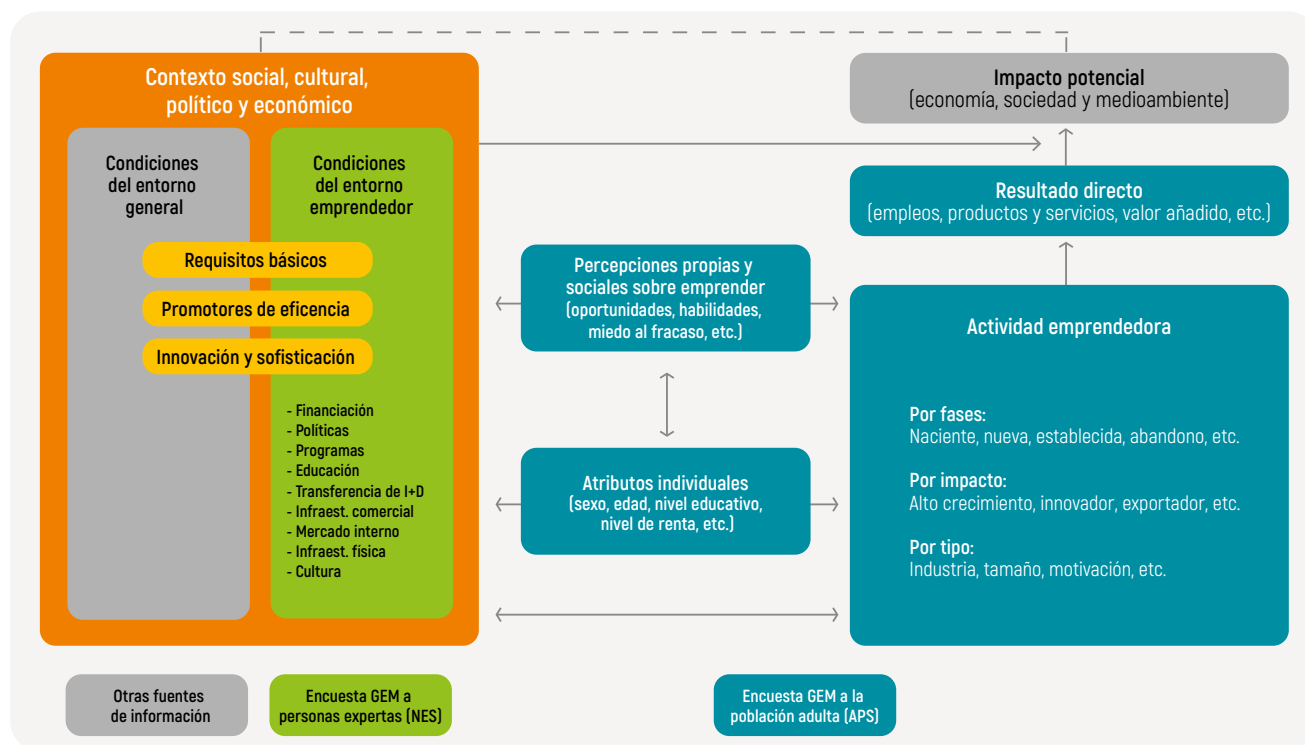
Contexto social, cultural, político y económico

Condiciones del entorno general

Condiciones del entorno emprendedor

Requisitos básicos

Promotores de eficencia

Innovación y sofisticación

- Financiación
- Políticas
- Programas
- Educación
- Transferencia de I+D
- Infraest. comercial
- Mercado interno
- Infraest. física
- Cultura

Impacto potencial
(economía, sociedad y medioambiente)

Resultado directo
(empleos, productos y servicios, valor añadido, etc.)

Percepciones propias y sociales sobre emprender (oportunidades, habilidades, miedo al fracaso, etc.)

Atributos individuales (sexo, edad, nivel educativo, nivel de renta, etc.)

Actividad emprendedora

Por fases:
Naciente, nueva, establecida, abandono, etc.

Por impacto:
Alto crecimiento, innovador, exportador, etc.

Por tipo:
Industria, tamaño, motivación, etc.

Otras fuentes de información

Encuesta GEM a personas expertas (NES)

Encuesta GEM a la población adulta (APS)